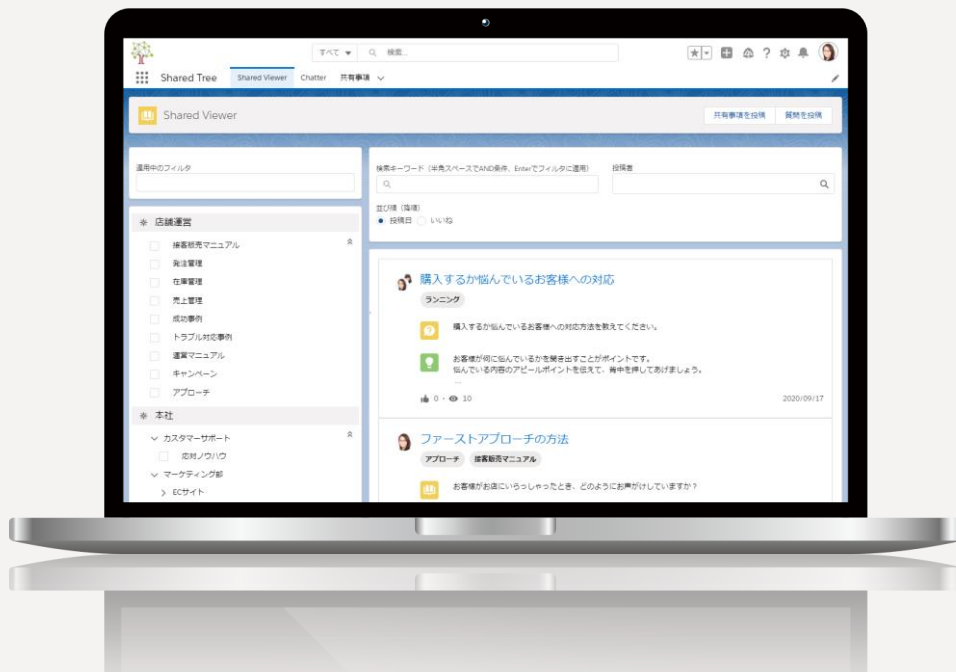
すべて ▾ 検索...

Shared Tree Shared Viewer Chatter 共有事項

Shared Viewer

共有事項を投稿 質問を投稿

適用中のフィルタ

検索キーワード（半角スペースでAND条件、Enterでフィルタに適用）

投稿者

並び順（降順）
投稿日 いいね

店舗運営
接客販売マニュアル
発注管理
在庫管理
売上管理
成功事例
トラブル対応事例
運営マニュアル
キャンペーン
アプローチ

本社
カスタマーサポート
応対ノウハウ
マーケティング部
ECサイト

購入するか悩んでいるお客様への対応
ランニング
購入するか悩んでいるお客様への対応方法を教えてください。
お客様が何に悩んでいるかを聞き出すことがポイントです。
悩んでいる内容のアピールポイントを伝えて、背中を押してあげましょう。
...
0 · 10
2020/09/17

ファーストアプローチの方法
アプローチ 接客販売マニュアル
お客様がお店にいらっしゃったとき、どのようにお声がけしていますか？